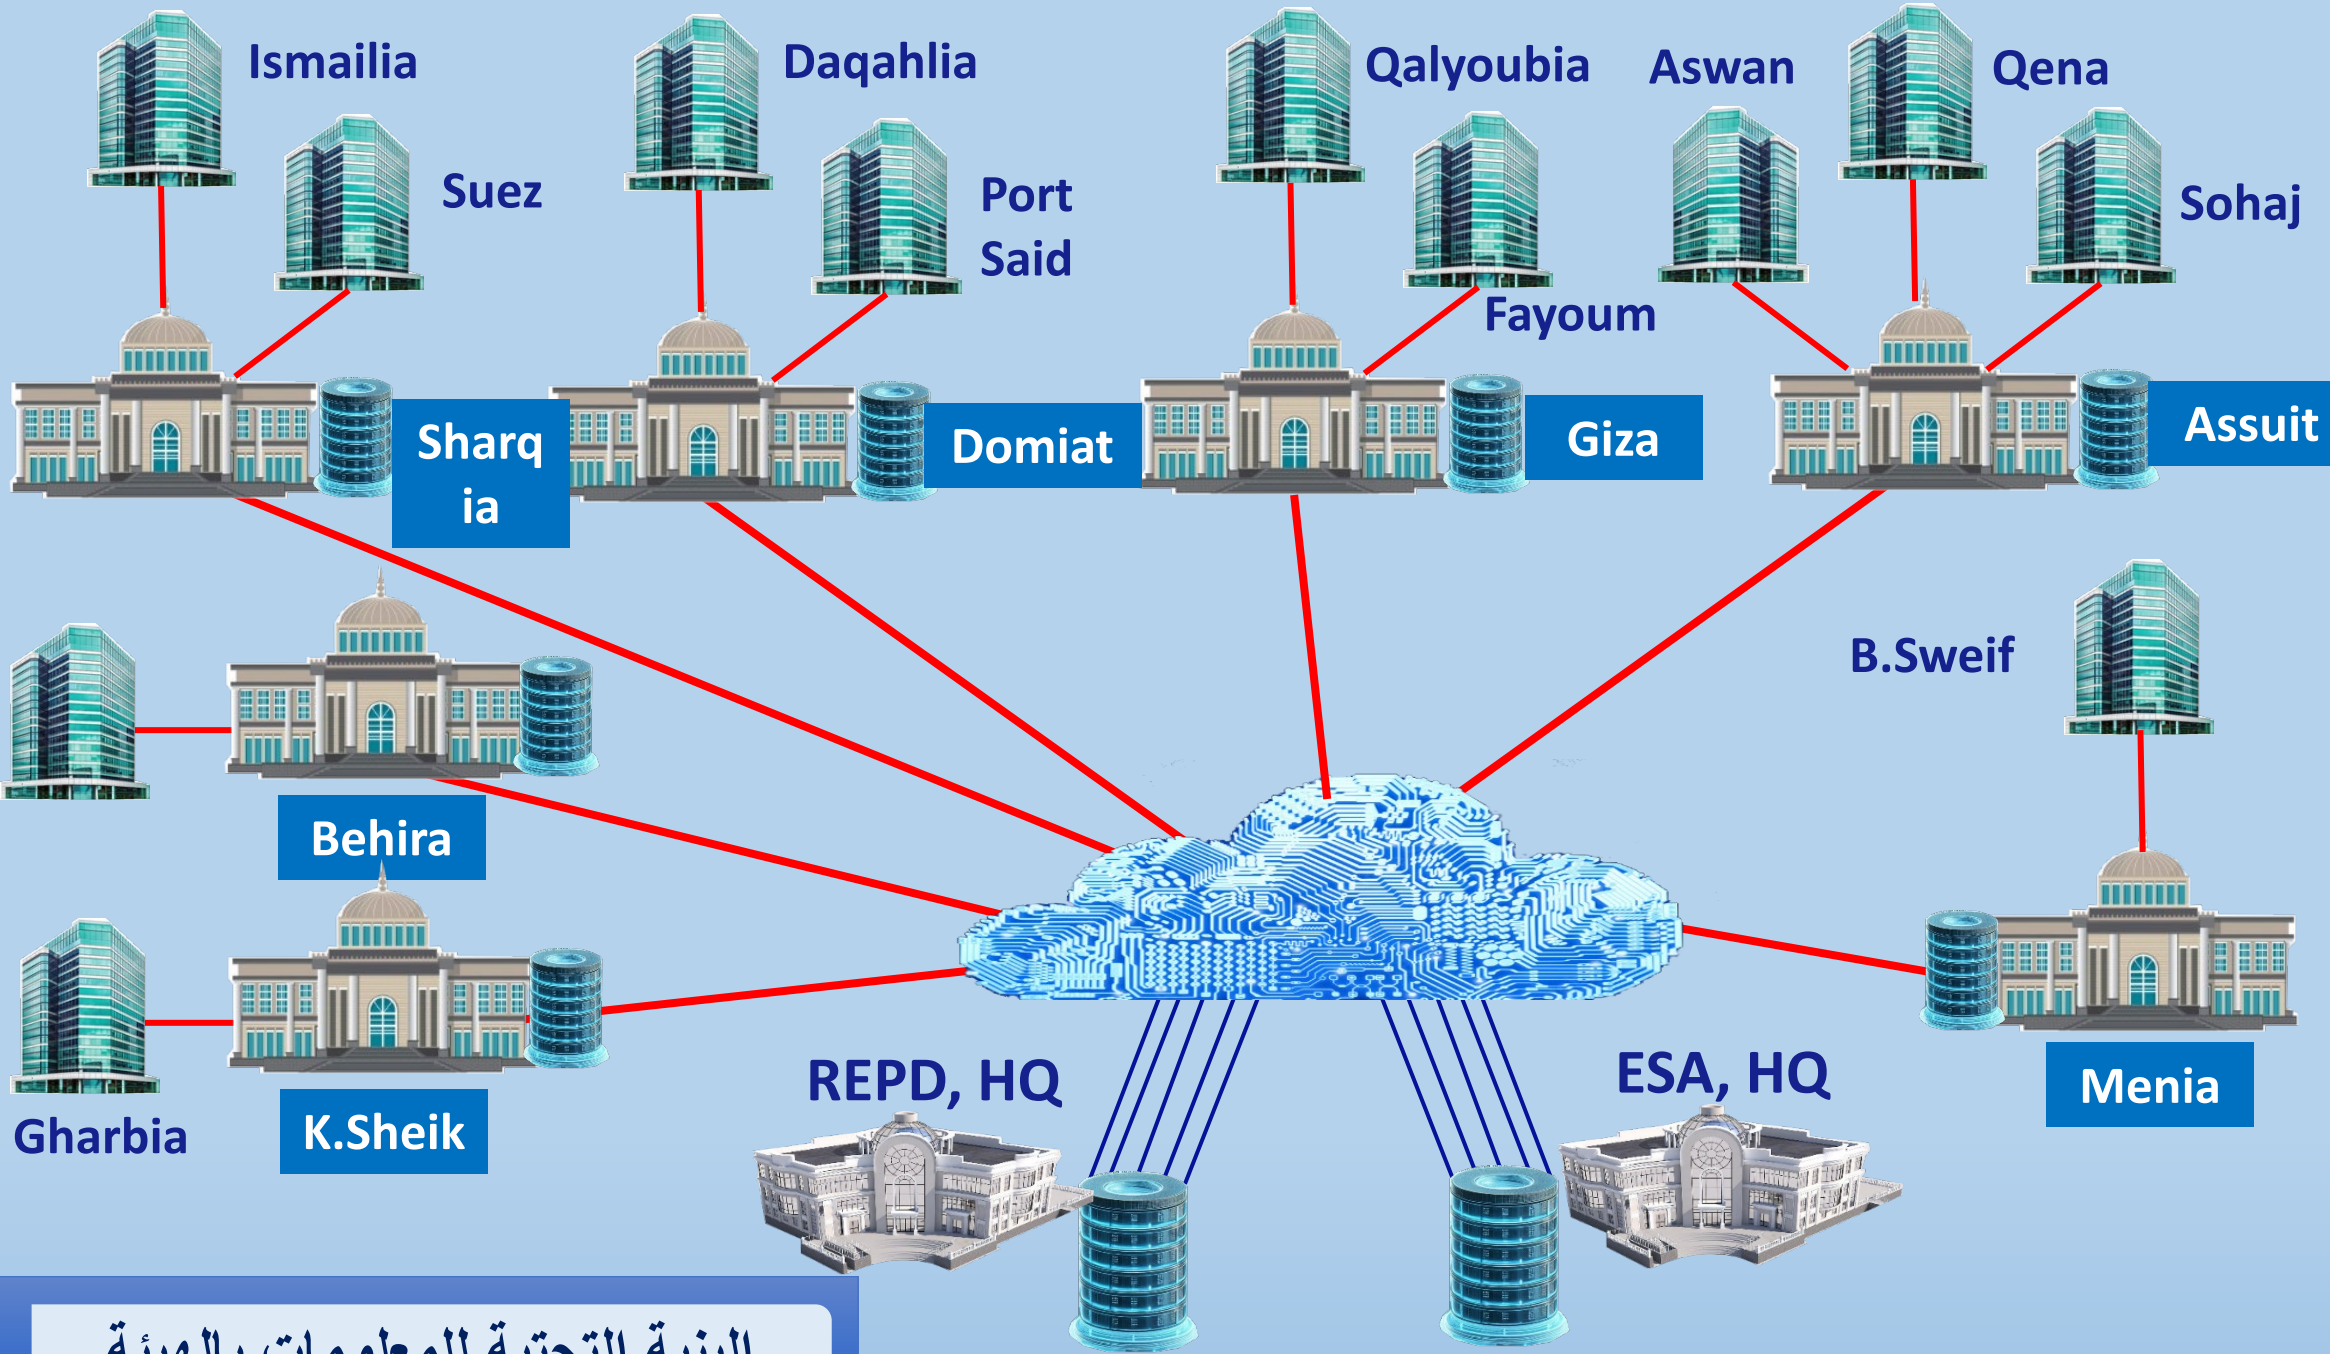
Ismailia

Suez

Daqahlia

Port Said

Qalyoubia

Fayoum

Aswan

Qena

Sohaj

Sharqia

Domiat

Giza

Assuit

B.Sweif

Behira

Gharbia

K.Sheik

REPD, HQ

ESA, HQ

Menia

البنية التحتية للمعلومات بالهيئة